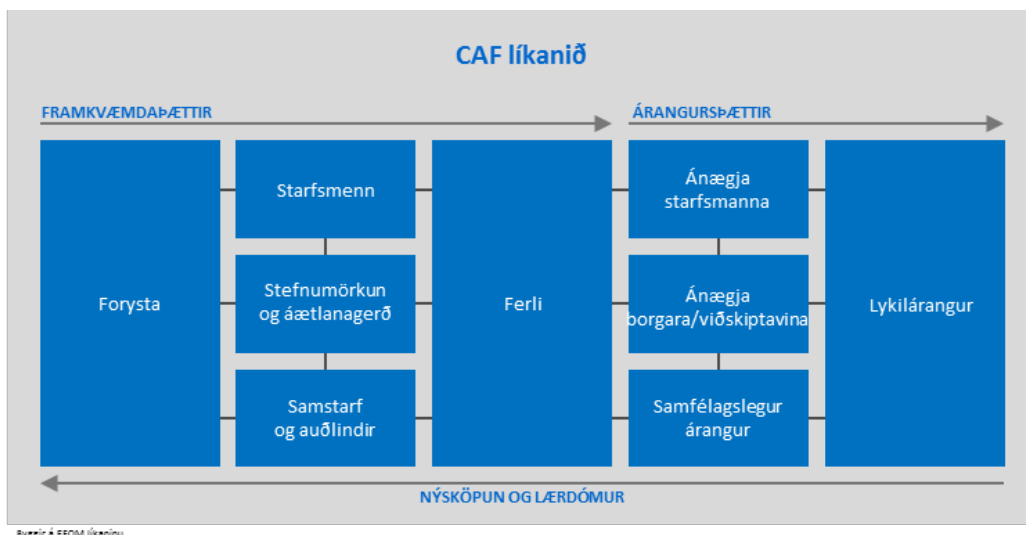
CAF líkanið

FRAMKVÆMDAÞÆTTIR

ÁRANGURSÞÆTTIR

Forysta

Starfsmenn

Stefnumörkun og áætlanagerð

Samstarf og auðlindir

Ferli

Ánægja starfsmanna

Ánægja borgara/viðskiptavina

Samfélagslegur árangur

Lykilárangur

NÝSKÖPUN OG LÆRDÓMUR

Byggir á EFQM líkaninu